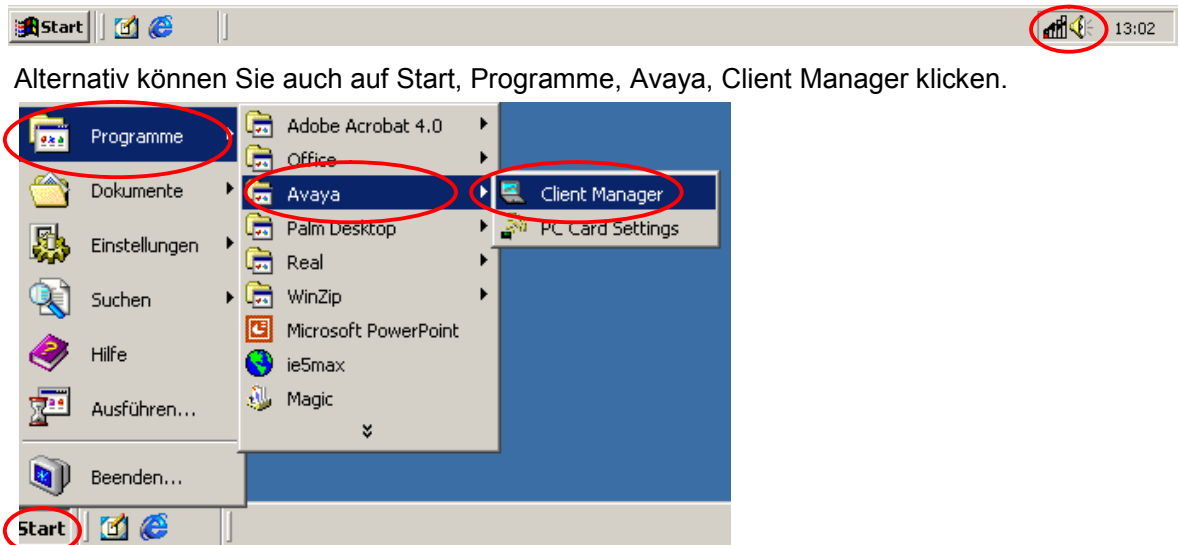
Start

13:02

Alternativ können Sie auch auf Start, Programme, Avaya, Client Manager klicken.

Programme
Dokumente
Einstellungen
Suchen
Hilfe
Ausführen...
Beenden...

Adobe Acrobat 4.0
Office
Avaya
Palm Desktop
Real
WinZip
Microsoft PowerPoint
ie5max
Magic

Client Manager
PC Card Settings

Start